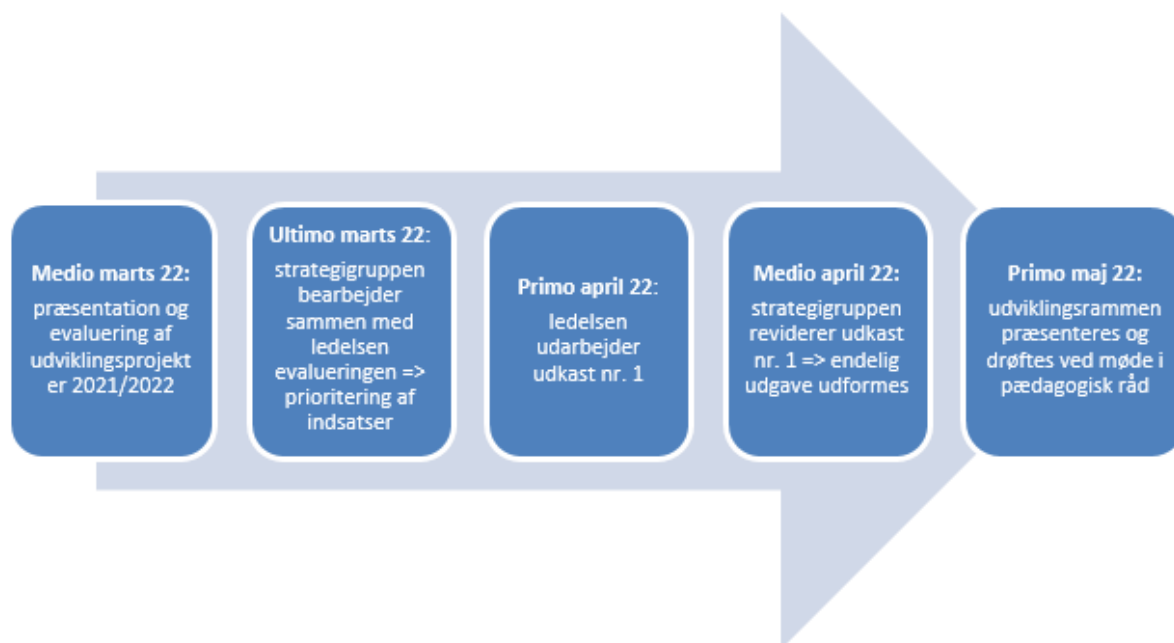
Medio marts 22:

præsentation og evaluering af udviklingsprojekter 2021/2022

Ultimo marts 22:

strategigruppen bearbejder sammen med ledelsen evalueringen => prioritering af indsatser

Primo april 22:

ledelsen udarbejder udkast nr. 1

Medio april 22:

strategigruppen reviderer udkast nr. 1 => endelig udgave udformes

Primo maj 22:

udviklingsrammen præsenteres og drøftes ved møde i pædagogisk råd